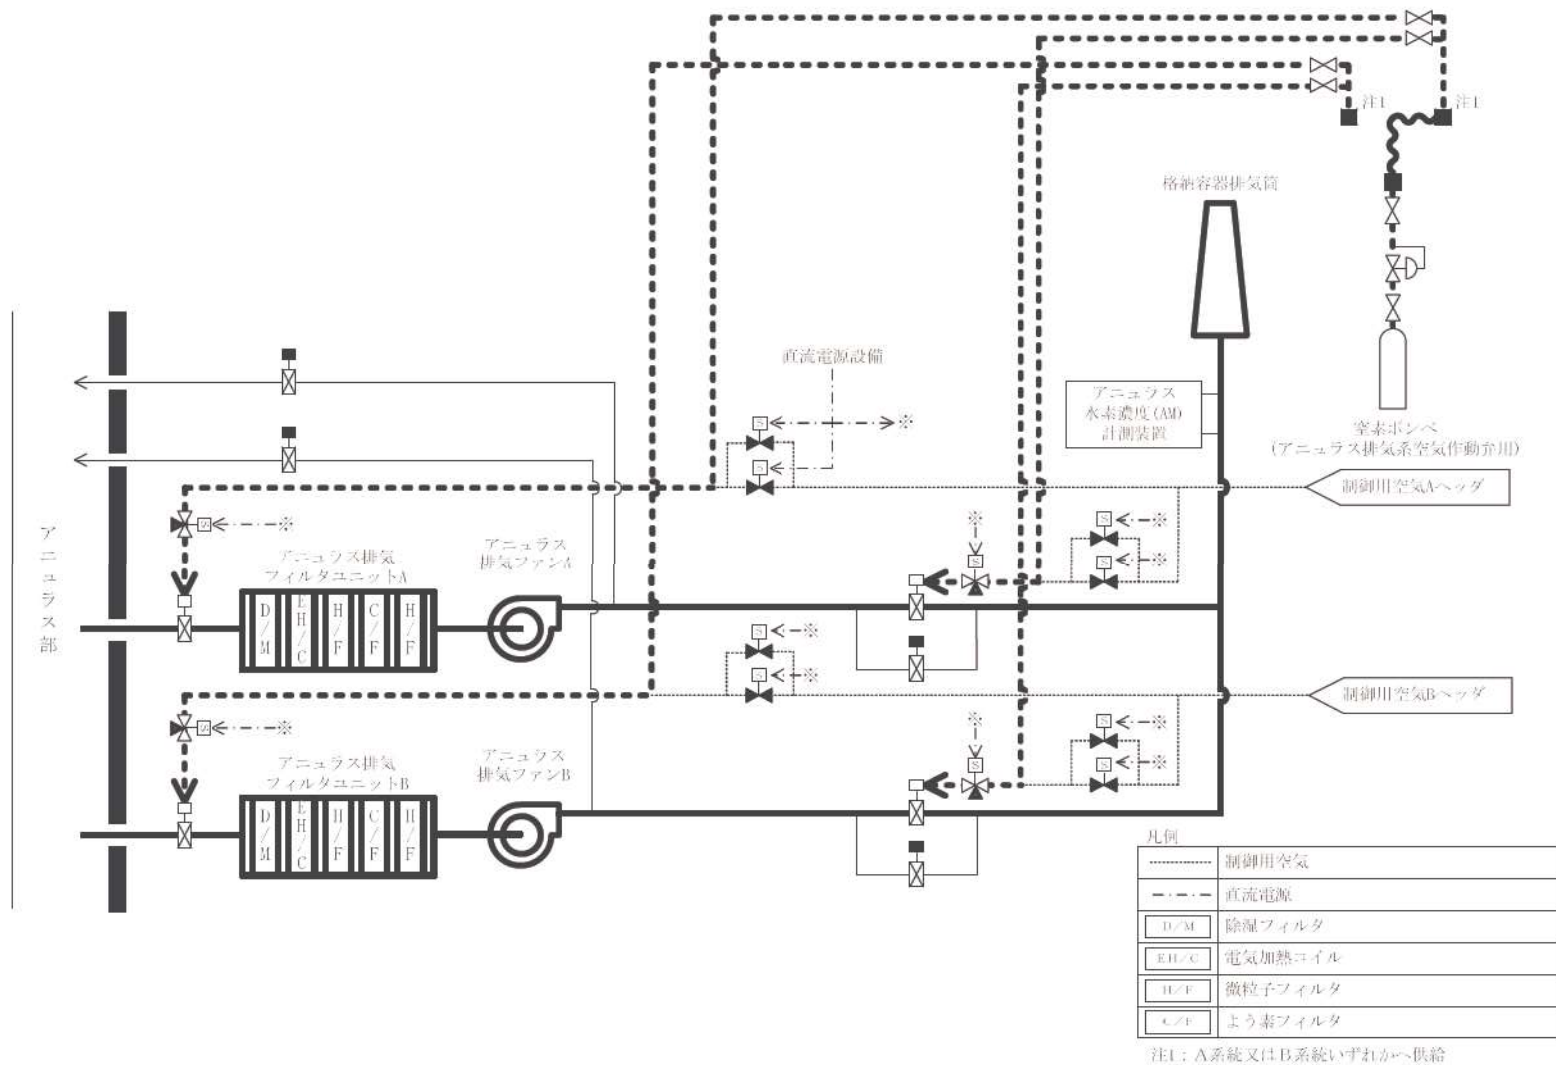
注1
注1
格納容器排気筒
直流電源設備
※
アニュラス
水素濃度(AM)
計測装置
窒素ボンベ
(アニュラス排気系空気作動弁用)
制御用空気Aヘッダ
※
※
※
※
アニュラス部
アニュラス排気
フィルタユニットA
アニュラス
排気ファンA
D/M
EH/C
H/F
C/F
H/F
※
※
※
制御用空気Bヘッダ
※
※
※
※
アニュラス排気
フィルタユニットB
アニュラス
排気ファンB
D/M
EH/C
H/F
C/F
H/F
※
※

凡例

| | |
|---|---|
| ........ | 制御用空気 |
| —·—·— | 直流電源 |
| D/M | 除湿フィルタ |
| EH/C | 電気加熱コイル |
| H/F | 微粒子フィルタ |
| C/F | よう素フィルタ |

注1:A系統又はB系統いずれかへ供給